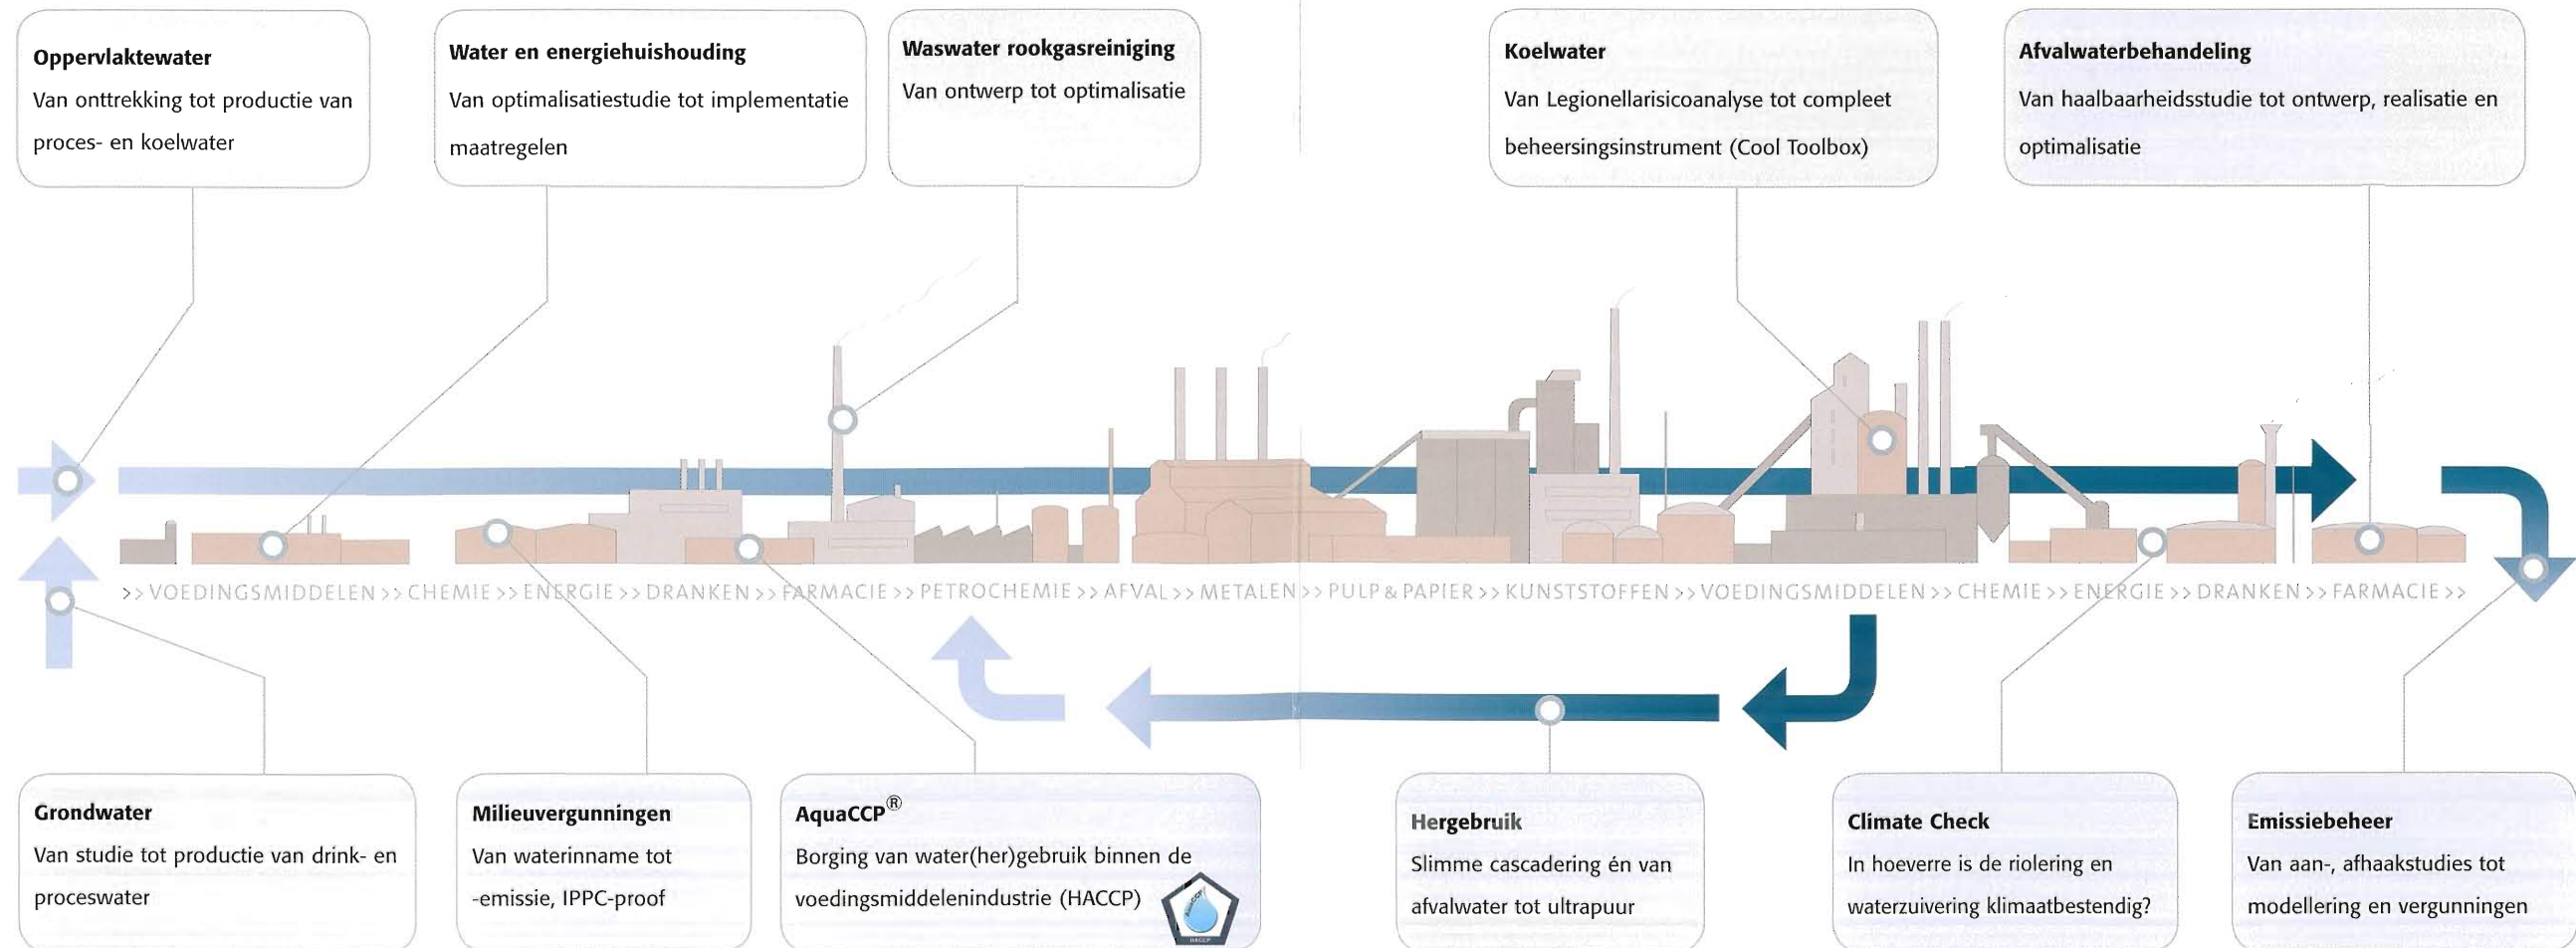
Oppervlaktewater
Van onttrekking tot productie van proces- en koelwater

Water en energiehuishouding
Van optimalisatiestudie tot implementatie maatregelen

Waswater rookgasreiniging
Van ontwerp tot optimalisatie

Koelwater
Van Legionellarisicoanalyse tot compleet beheersingsinstrument (Cool Toolbox)

Afvalwaterbehandeling
Van haalbaarheidsstudie tot ontwerp, realisatie en optimalisatie

>> VOEDINGSMIDDELEN >> CHEMIE >> ENERGIE >> DRANKEN >> FARMACIE >> PETROCHEMIE >> AFVAL >> METALEN >> PULP & PAPIER >> KUNSTSTOFFEN >> VOEDINGSMIDDELEN >> CHEMIE >> ENERGIE >> DRANKEN >> FARMACIE >>

Grondwater
Van studie tot productie van drink- en proceswater

Milieuvergunningen
Van waterinname tot -emissie, IPPC-proof

AquaCCP®
Borging van water(her)gebruik binnen de voedingsmiddelenindustrie (HACCP)

Hergebruik
Slimme cascadering én van afvalwater tot ultrapuur

Climate Check
In hoeverre is de riolering en waterzuivering klimaatbestendig?

Emissiebeheer
Van aan-, afhaakstudies tot modellering en vergunningen